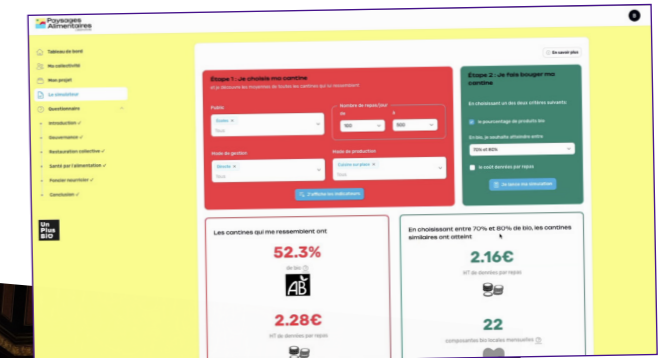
Paysages Alimentaires

Tableau de bord
Ma collectivité
Mon projet
Le simulateur
Questionnaire
Introduction ✓
Gouvernance ✓
Restauration collective ✓
Santé par l'alimentation ✓
Foncier nourricier ✓
Conclusion ✓

Un Plus BIO

En savoir plus

Étape 1 : Je choisis ma cantine

Public
Écoles ×

Nombre de repas/jour
de 100 à 500

Mode de gestion
Directe ×

Mode de production
Cuisine sur place ×

J'affiche les indicateurs

Étape 2 : Je fais bouger ma cantine

En choisissant un des deux critères suivants :
le pourcentage de produits bio
En bio, je souhaite atteindre entre
70% et 80%
le coût denrées par repas
Je lance ma simulation

Les cantines qui me ressemblent ont
52.3%
de bio
AB
2.28€
HT de denrées par repas

En choisissant entre 70% et 80% de bio, les cantines similaires ont atteint
2.16€
HT de denrées par repas
22
composantes bio locales mensuelles